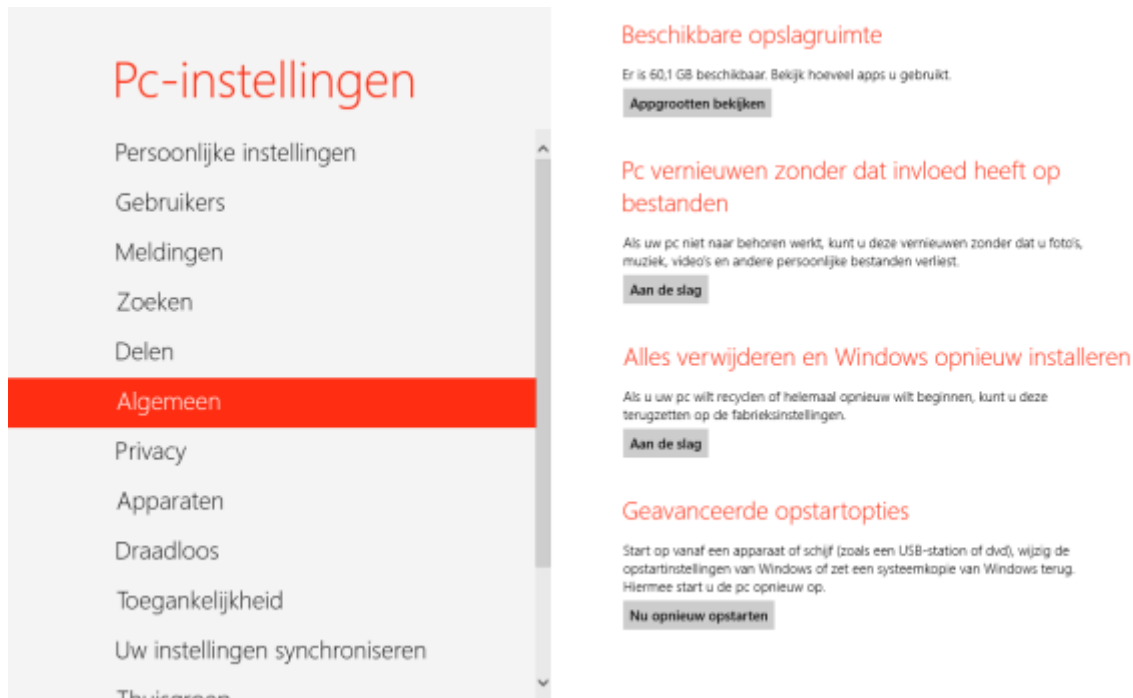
Pc-instellingen

Persoonlijke instellingen
Gebruikers
Meldingen
Zoeken
Delen
Algemeen
Privacy
Apparaten
Draadloos
Toegankelijkheid
Uw instellingen synchroniseren
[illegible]

Beschikbare opslagruimte

Er is 60,1 GB beschikbaar. Bekijk hoeveel apps u gebruikt.

Appgrootten bekijken

Pc vernieuwen zonder dat invloed heeft op bestanden

Als uw pc niet naar behoren werkt, kunt u deze vernieuwen zonder dat u foto's, muziek, video's en andere persoonlijke bestanden verliest.

Aan de slag

Alles verwijderen en Windows opnieuw installeren

Als u uw pc wilt recyclen of helemaal opnieuw wilt beginnen, kunt u deze terugzetten op de fabrieksinstellingen.

Aan de slag

Geavanceerde opstartopties

Start op vanaf een apparaat of schijf (zoals een USB-station of dvd), wijzig de opstartinstellingen van Windows of zet een systeemkopie van Windows terug. Hiermee start u de pc opnieuw op.

Nu opnieuw opstarten